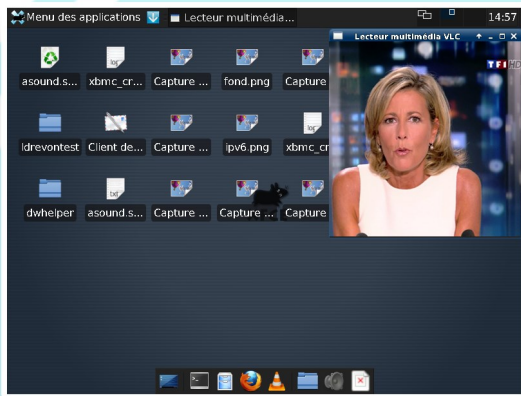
Menu des applications
Lecteur multimédia...
14:57
asound.s...
xbmc_cr...
Capture ...
fond.png
Capture
ldrevontest
Client de...
Capture ...
ipv6.png
xbmc_cr
dwhelper
asound.s...
Capture ...
Capture ...
Capture
Lecteur multimédia VLC
TF1
log
log
txt